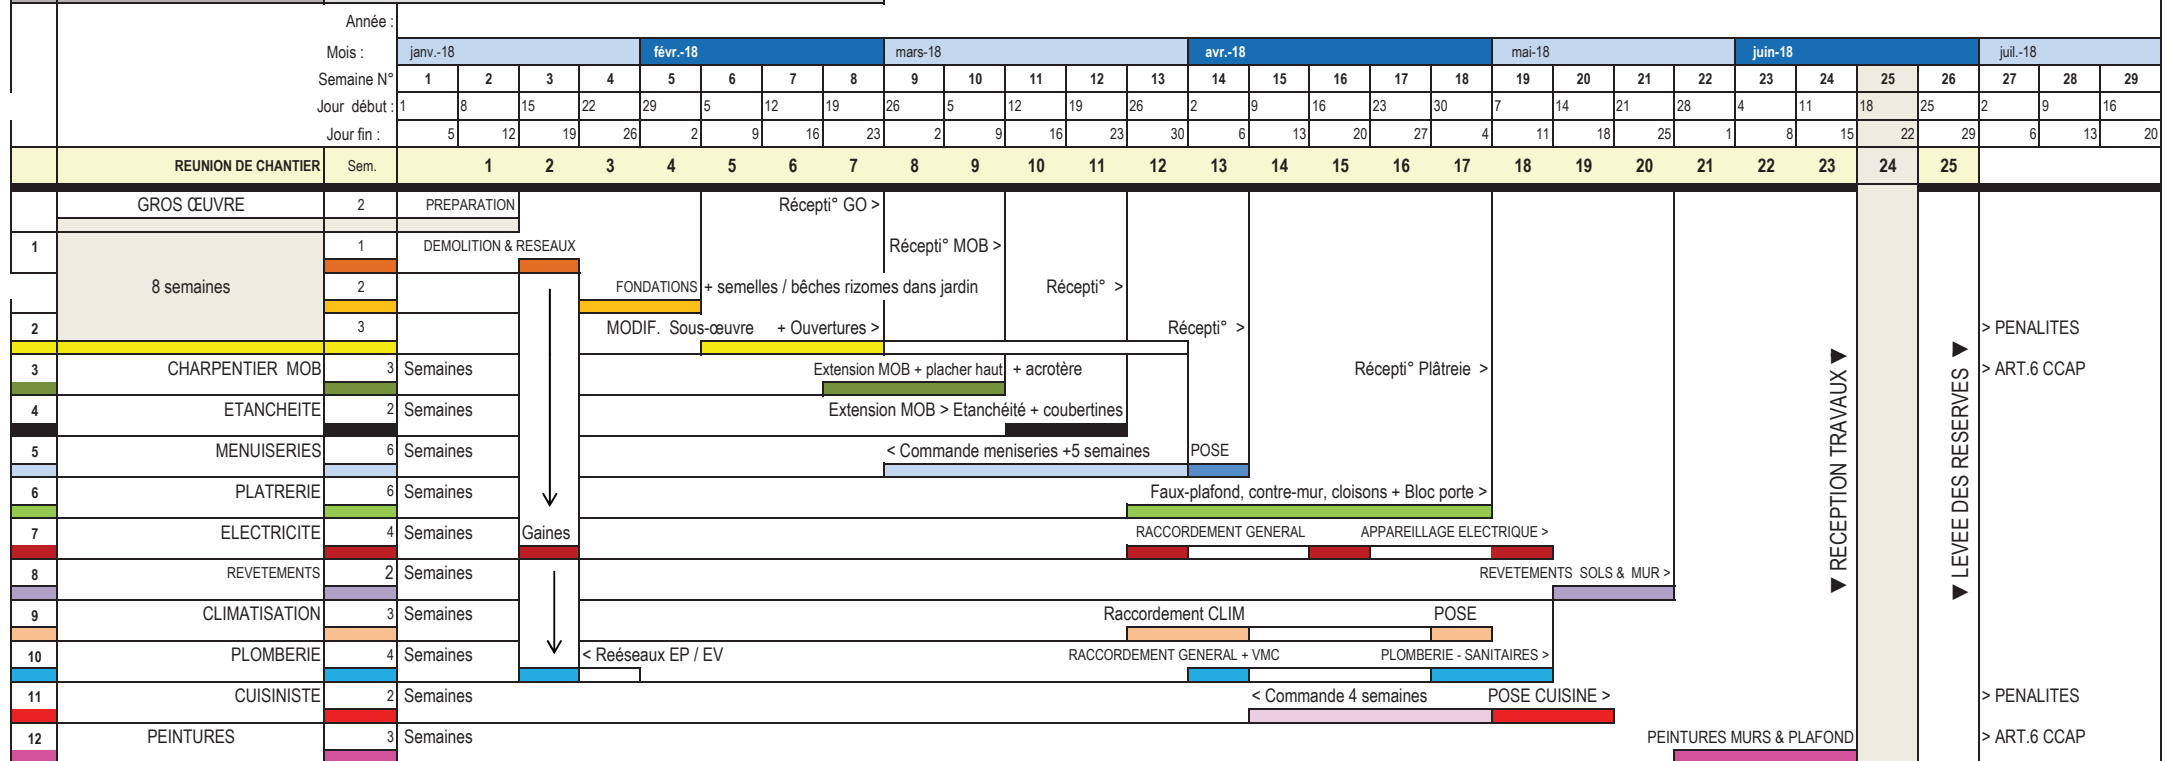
Année :
Mois :

| janv.-18 | | | | févr.-18 | | | | mars-18 | | | | | avr.-18 | | | | | mai-18 | | | | juin-18 | | | | juil.-18 | | |
|---|---|---|---|---|---|---|---|---|---|---|---|---|---|---|---|---|---|---|---|---|---|---|---|---|---|---|---|---|
| Semaine N° 1 | 2 | 3 | 4 | 5 | 6 | 7 | 8 | 9 | 10 | 11 | 12 | 13 | 14 | 15 | 16 | 17 | 18 | 19 | 20 | 21 | 22 | 23 | 24 | 25 | 26 | 27 | 28 | 29 |
| Jour début : 1 | 8 | 15 | 22 | 29 | 5 | 12 | 19 | 26 | 5 | 12 | 19 | 26 | 2 | 9 | 16 | 23 | 30 | 7 | 14 | 21 | 28 | 4 | 11 | 18 | 25 | 2 | 9 | 16 |
| Jour fin : 5 | 12 | 19 | 26 | 2 | 9 | 16 | 23 | 2 | 9 | 16 | 23 | 30 | 6 | 13 | 20 | 27 | 4 | 11 | 18 | 25 | 1 | 8 | 15 | 22 | 29 | 6 | 13 | 20 |

REUNION DE CHANTIER Sem. 1 2 3 4 5 6 7 8 9 10 11 12 13 14 15 16 17 18 19 20 21 22 23 24 25

GROS ŒUVRE 2 PREPARATION Récepti° GO >
1 1 DEMOLITION & RESEAUX Récepti° MOB >
8 semaines 2 FONDATIONS + semelles / bêches rizomes dans jardin Récepti° >
2 3 MODIF. Sous-œuvre + Ouvertures > Récepti° > > PENALITES
3 CHARPENTIER MOB 3 Semaines Extension MOB + placher haut + acrotère Récepti° Plâtreie > > ART.6 CCAP
4 ETANCHEITE 2 Semaines Extension MOB > Etanchéité + coubertines
5 MENUISERIES 6 Semaines < Commande meniseries +5 semaines POSE
6 PLATRERIE 6 Semaines Faux-plafond, contre-mur, cloisons + Bloc porte >
7 ELECTRICITE 4 Semaines Gaines RACCORDEMENT GENERAL APPAREILLAGE ELECTRIQUE >
8 REVETEMENTS 2 Semaines REVETEMENTS SOLS & MUR >
9 CLIMATISATION 3 Semaines Raccordement CLIM POSE
10 PLOMBERIE 4 Semaines < Reéseaux EP / EV RACCORDEMENT GENERAL + VMC PLOMBERIE - SANITAIRES >
11 CUISINISTE 2 Semaines < Commande 4 semaines POSE CUISINE > > PENALITES
12 PEINTURES 3 Semaines PEINTURES MURS & PLAFOND > ART.6 CCAP

▶ RECEPTION TRAVAUX ▶
▶ LEVEE DES RESERVES ▶